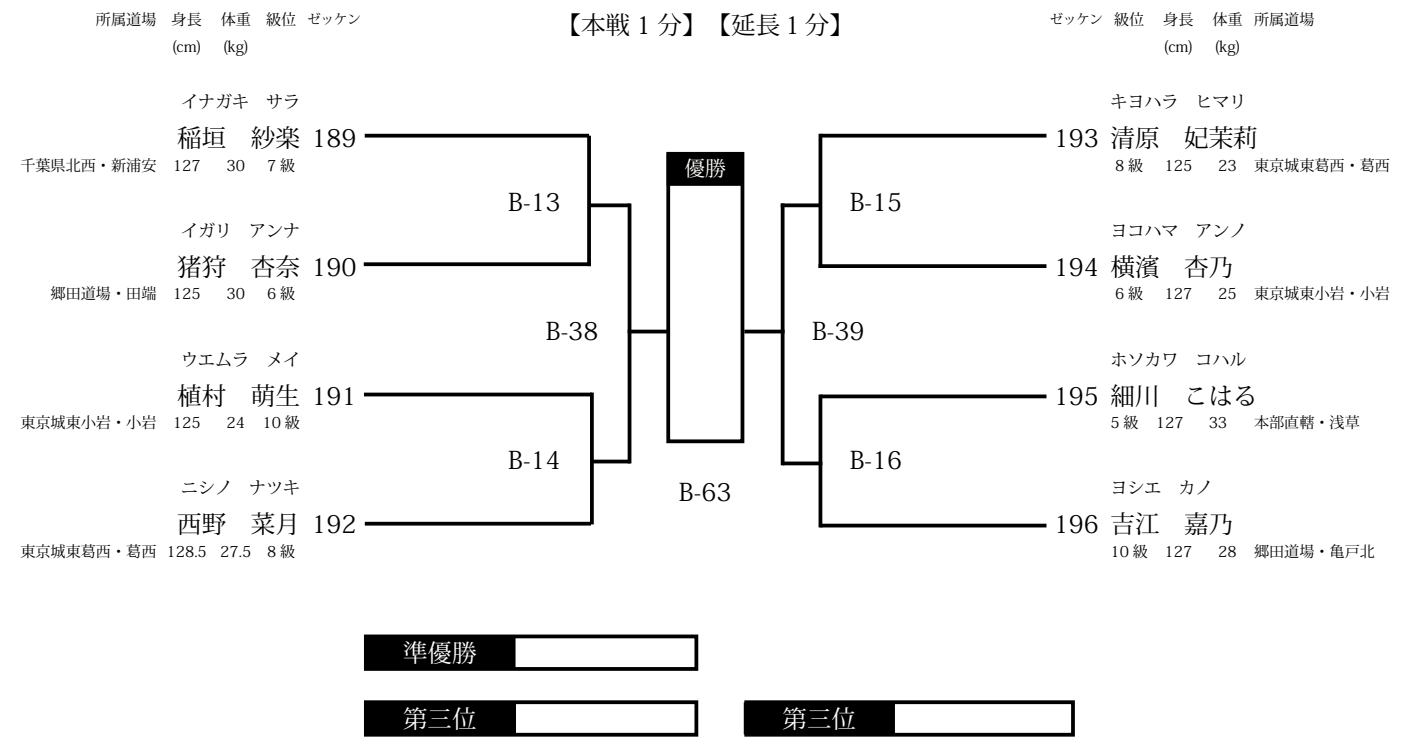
所属道場　身長　体重　級位　ゼッケン
(cm)　(kg)

【本戦 1 分】【延長 1 分】

ゼッケン　級位　身長　体重　所属道場
(cm)　(kg)

イナガキ　サラ
稲垣　紗楽 189
千葉県北西・新浦安　127　30　7 級

イガリ　アンナ
猪狩　杏奈 190
郷田道場・田端　125　30　6 級

ウエムラ　メイ
植村　萌生 191
東京城東小岩・小岩　125　24　10 級

ニシノ　ナツキ
西野　菜月 192
東京城東葛西・葛西 128.5　27.5　8 級

B-13

B-38

B-14

優勝

B-63

B-15

B-39

B-16

キヨハラ　ヒマリ
193 清原　妃茉莉
8 級　125　23　東京城東葛西・葛西

ヨコハマ　アンノ
194 横濱　杏乃
6 級　127　25　東京城東小岩・小岩

ホソカワ　コハル
195 細川　こはる
5 級　127　33　本部直轄・浅草

ヨシエ　カノ
196 吉江　嘉乃
10 級　127　28　郷田道場・亀戸北

準優勝

第三位

第三位